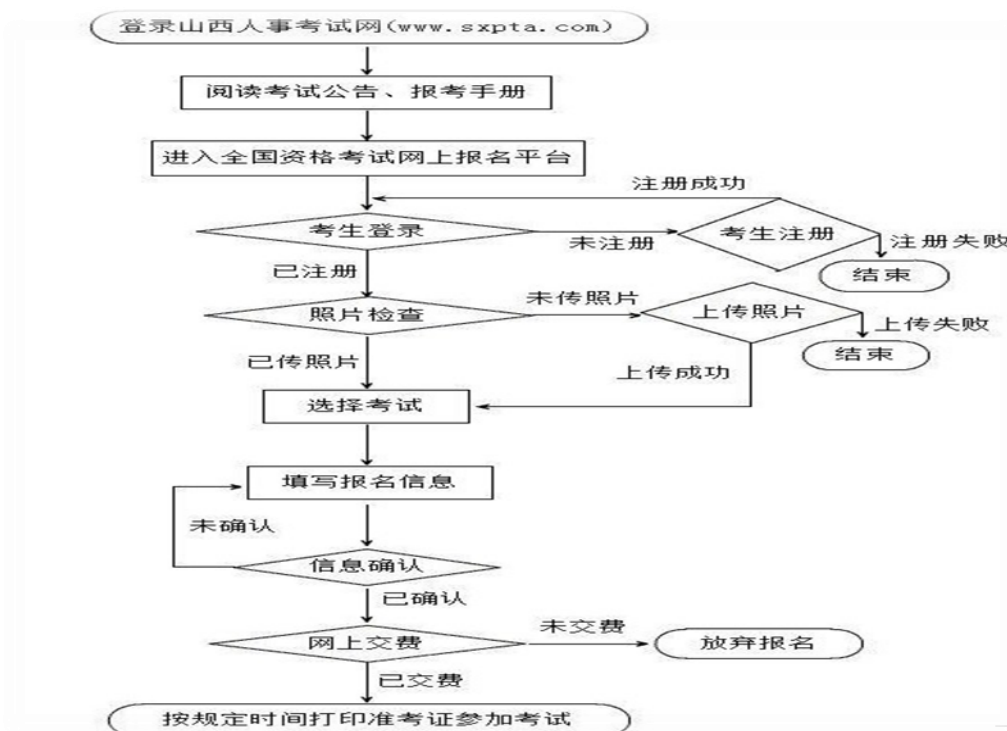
登录山西人事考试网(www.sxpta.com)

阅读考试公告、报考手册

进入全国资格考试网上报名平台

注册成功

考生登录

未注册

考生注册

注册失败

结束

已注册

照片检查

未传照片

上传照片

上传失败

结束

已传照片

上传成功

选择考试

填写报名信息

未确认

信息确认

已确认

网上交费

未交费

放弃报名

已交费

按规定时间打印准考证参加考试